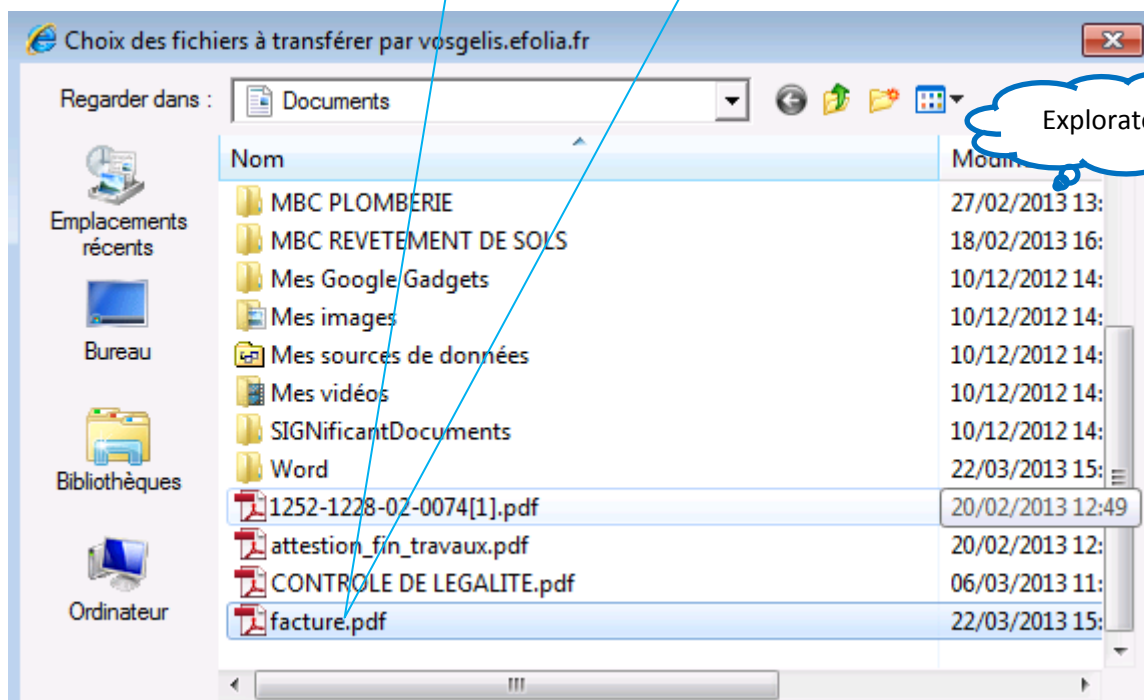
Choix des fichiers à transférer par vosgelis.efolia.fr

Regarder dans : Documents

Explorate

Emplacements récents

Bureau

Bibliothèques

Ordinateur

| Nom | Modi |
|---|---|
| MBC PLOMBERIE | 27/02/2013 13: |
| MBC REVETEMENT DE SOLS | 18/02/2013 16: |
| Mes Google Gadgets | 10/12/2012 14: |
| Mes images | 10/12/2012 14: |
| Mes sources de données | 10/12/2012 14: |
| Mes vidéos | 10/12/2012 14: |
| SIGNificantDocuments | 10/12/2012 14: |
| Word | 22/03/2013 15: |
| 1252-1228-02-0074[1].pdf | 20/02/2013 12:49 |
| attestion_fin_travaux.pdf | 20/02/2013 12: |
| CONTROLE DE LEGALITE.pdf | 06/03/2013 11: |
| facture.pdf | 22/03/2013 15: |

III